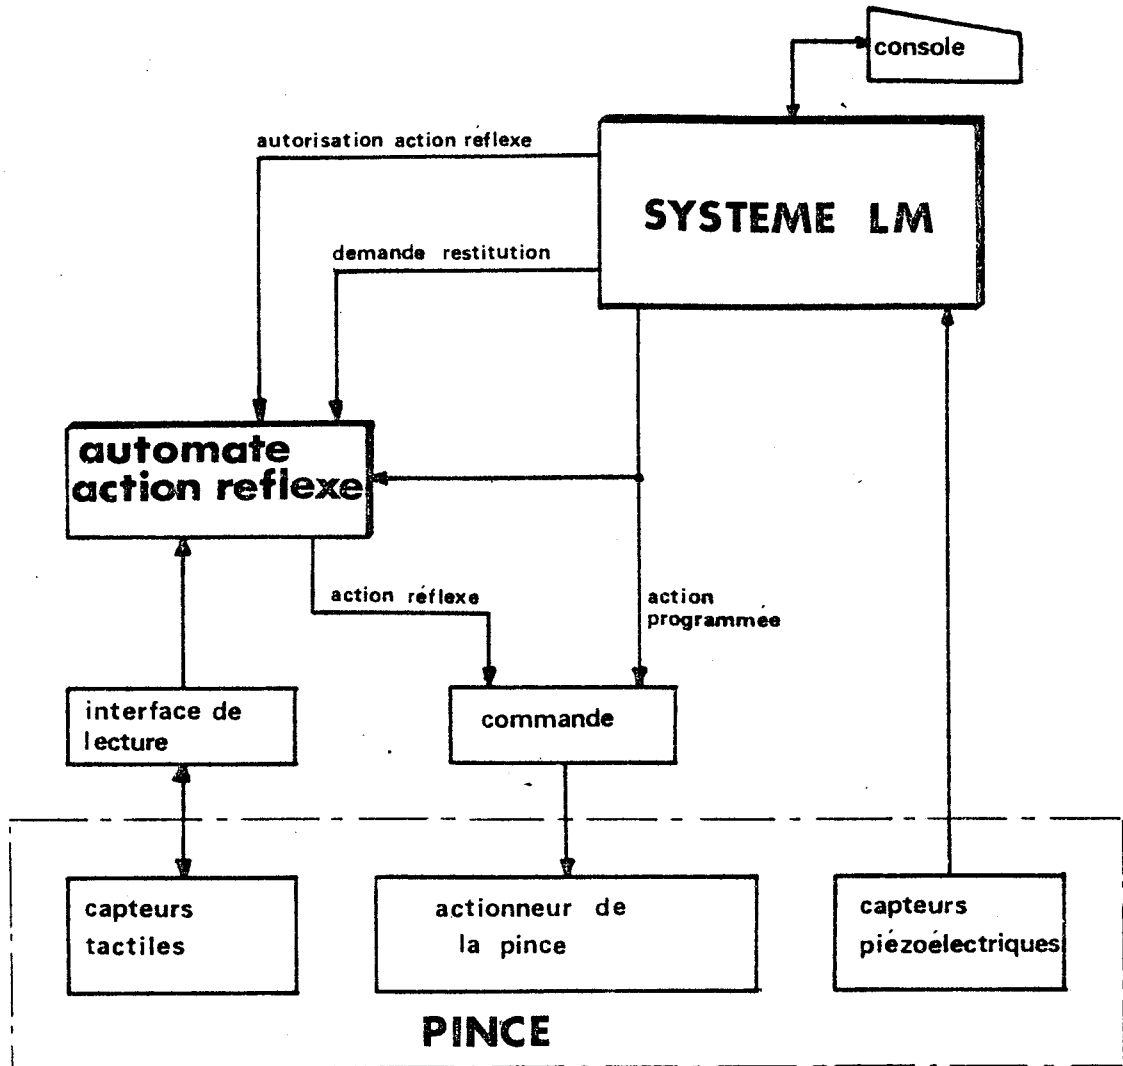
console

autorisation action reflexe

SYSTEME LM

demande restitution

automate action reflexe

action réflexe

action programmée

interface de lecture

commande

capteurs tactiles

actionneur de la pince

capteurs piézoélectriques

PINCE